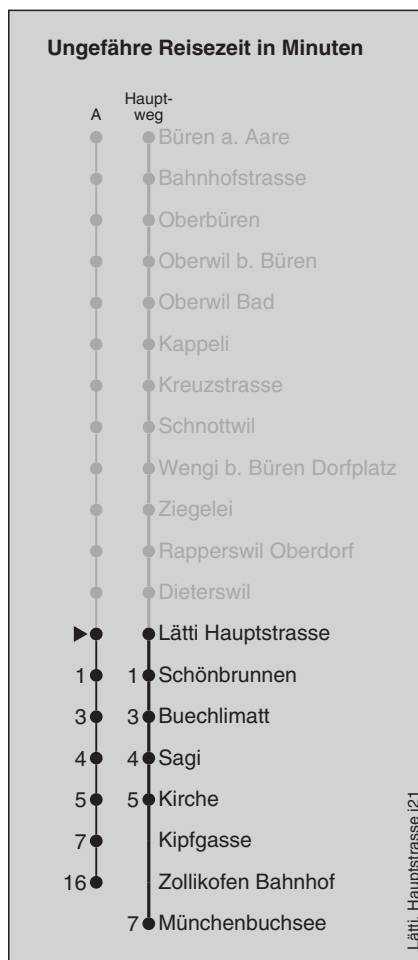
Ungefähre Reisezeit in Minuten

A

Hauptweg

Büren a. Aare
Bahnhofstrasse
Oberbüren
Oberwil b. Büren
Oberwil Bad
Kappeli
Kreuzstrasse
Schnottwil
Wengi b. Büren Dorfplatz
Ziegelei
Rapperswil Oberdorf
Dieterswil
Lätti Hauptstrasse
1 1 Schönbrunnen
3 3 Buechlimatt
4 4 Sagi
5 5 Kirche
7 Kipfgasse
16 Zollikofen Bahnhof
7 Münchenbuchsee

Lätti, Hauptstrasse [21